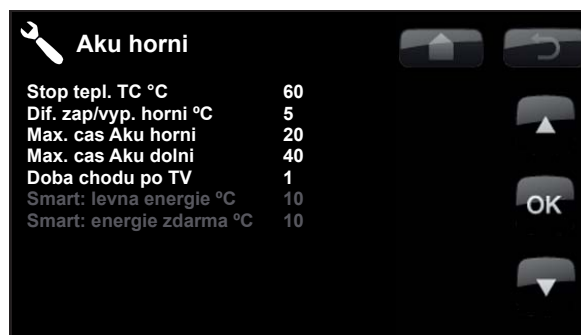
Aku horni

| | |
|---|---|
| Stop tepl. TC °C | 60 |
| Dif. zap/vyp. horni ºC | 5 |
| Max. cas Aku horni | 20 |
| Max. cas Aku dolni | 40 |
| Doba chodu po TV | 1 |
| Smart: levna energie °C | 10 |
| Smart: energie zdarma ºC | 10 |

OK